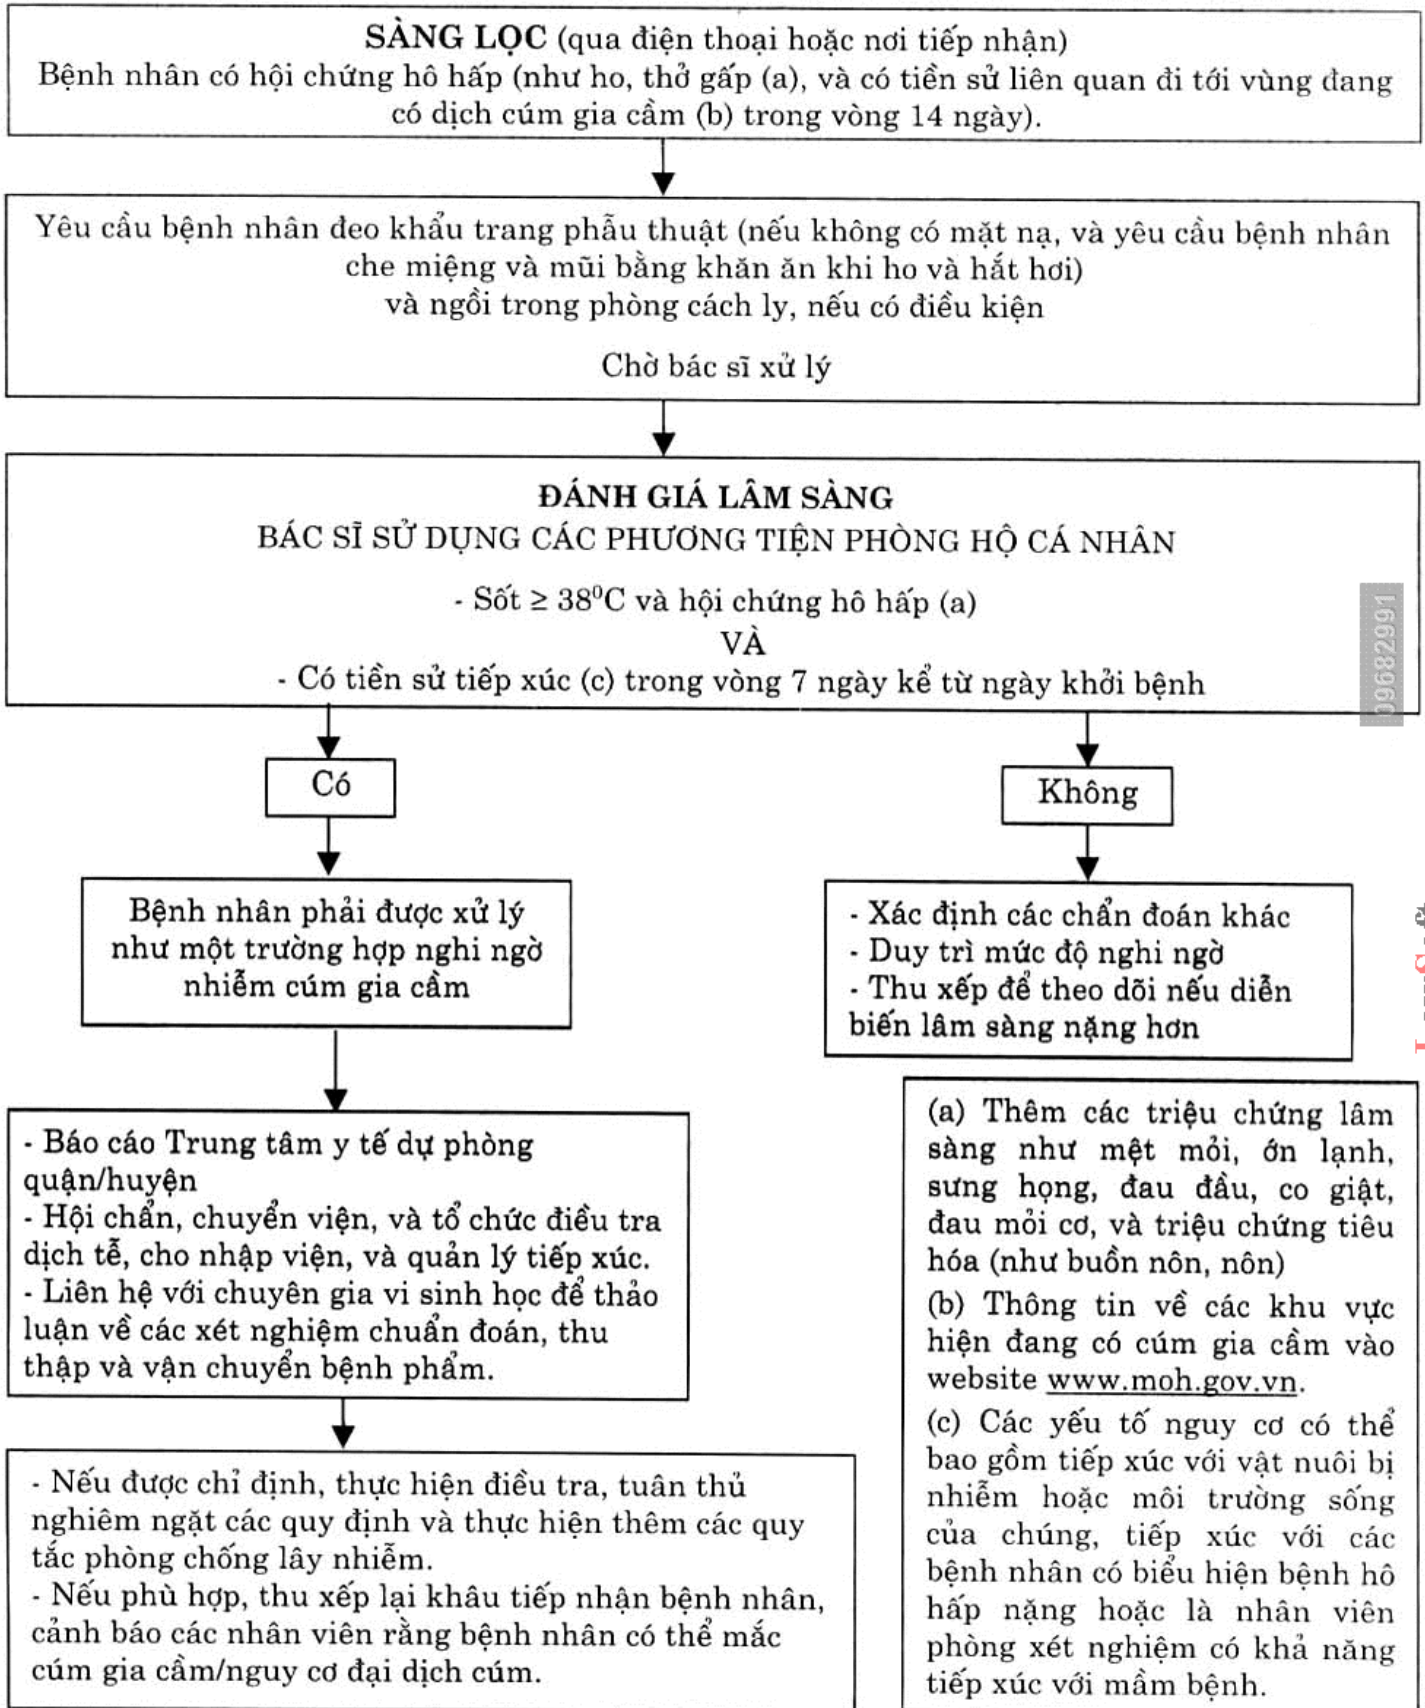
**SÀNG LỌC** (qua điện thoại hoặc nơi tiếp nhận)
Bệnh nhân có hội chứng hô hấp (như ho, thở gấp (a), và có tiền sử liên quan đi tới vùng đang có dịch cúm gia cầm (b) trong vòng 14 ngày).

Yêu cầu bệnh nhân đeo khẩu trang phẫu thuật (nếu không có mặt nạ, và yêu cầu bệnh nhân che miệng và mũi bằng khăn ăn khi ho và hắt hơi)
và ngồi trong phòng cách ly, nếu có điều kiện

Chờ bác sĩ xử lý

**ĐÁNH GIÁ LÂM SÀNG**
BÁC SĨ SỬ DỤNG CÁC PHƯƠNG TIỆN PHÒNG HỘ CÁ NHÂN

- Sốt ≥ $38^0C$ và hội chứng hô hấp (a)
VÀ
- Có tiền sử tiếp xúc (c) trong vòng 7 ngày kể từ ngày khởi bệnh

0968299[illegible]

Có

Bệnh nhân phải được xử lý như một trường hợp nghi ngờ nhiễm cúm gia cầm

- Báo cáo Trung tâm y tế dự phòng quận/huyện
- Hội chẩn, chuyển viện, và tổ chức điều tra dịch tễ, cho nhập viện, và quản lý tiếp xúc.
- Liên hệ với chuyên gia vi sinh học để thảo luận về các xét nghiệm chuẩn đoán, thu thập và vận chuyển bệnh phẩm.

- Nếu được chỉ định, thực hiện điều tra, tuân thủ nghiêm ngặt các quy định và thực hiện thêm các quy tắc phòng chống lây nhiễm.
- Nếu phù hợp, thu xếp lại khâu tiếp nhận bệnh nhân, cảnh báo các nhân viên rằng bệnh nhân có thể mắc cúm gia cầm/nguy cơ đại dịch cúm.

Không

- Xác định các chẩn đoán khác
- Duy trì mức độ nghi ngờ
- Thu xếp để theo dõi nếu diễn biến lâm sàng nặng hơn

(a) Thêm các triệu chứng lâm sàng như mệt mỏi, ớn lạnh, sưng họng, đau đầu, co giật, đau mỏi cơ, và triệu chứng tiêu hóa (như buồn nôn, nôn)
(b) Thông tin về các khu vực hiện đang có cúm gia cầm vào website www.moh.gov.vn.
(c) Các yếu tố nguy cơ có thể bao gồm tiếp xúc với vật nuôi bị nhiễm hoặc môi trường sống của chúng, tiếp xúc với các bệnh nhân có biểu hiện bệnh hô hấp nặng hoặc là nhân viên phòng xét nghiệm có khả năng tiếp xúc với mầm bệnh.